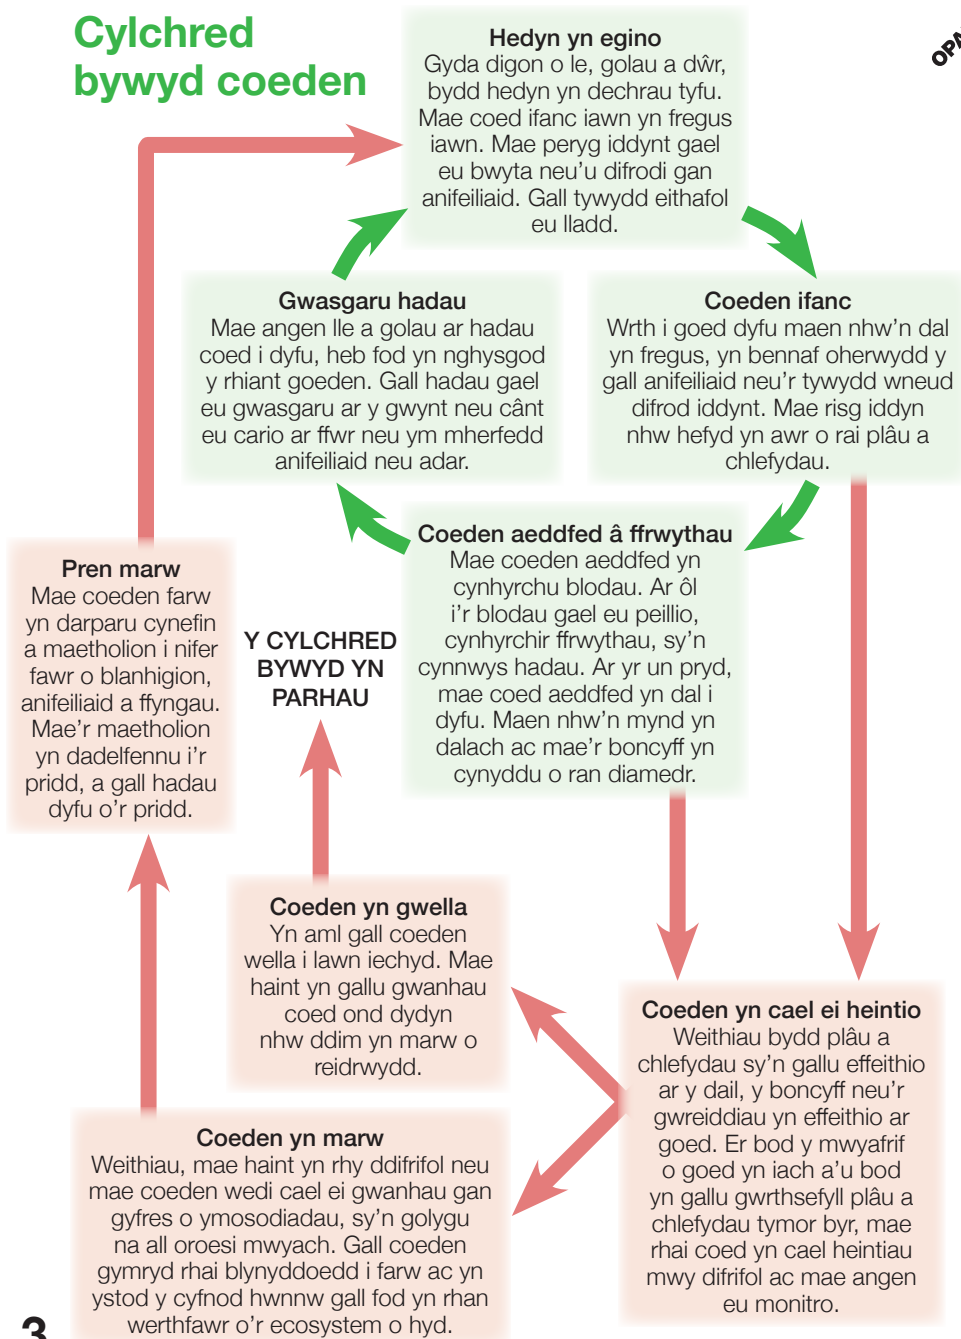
Cylchred bywyd coeden

OPA

Hedyn yn egino
Gyda digon o le, golau a dŵr, bydd hedyn yn dechrau tyfu. Mae coed ifanc iawn yn fregus iawn. Mae peryg iddynt gael eu bwyta neu'u difrodi gan anifeiliaid. Gall tywydd eithafol eu lladd.

Gwasgaru hadau
Mae angen lle a golau ar hadau coed i dyfu, heb fod yn nghysgod y rhiant goeden. Gall hadau gael eu gwasgaru ar y gwynt neu cânt eu cario ar ffwr neu ym mherfedd anifeiliaid neu adar.

Coeden ifanc
Wrth i goed dyfu maen nhw'n dal yn fregus, yn bennaf oherwydd y gall anifeiliaid neu'r tywydd wneud difrod iddynt. Mae risg iddyn nhw hefyd yn awr o rai plâu a chlefydau.

Pren marw
Mae coeden farw yn darparu cynefin a maetholion i nifer fawr o blanhigion, anifeiliaid a ffyngau. Mae'r maetholion yn dadelfennu i'r pridd, a gall hadau dyfu o'r pridd.

Y CYLCHRED BYWYD YN PARHAU

Coeden aeddfed â ffrwythau
Mae coeden aeddfed yn cynhyrchu blodau. Ar ôl i'r blodau gael eu peillio, cynhyrchir ffrwythau, sy'n cynnwys hadau. Ar yr un pryd, mae coed aeddfed yn dal i dyfu. Maen nhw'n mynd yn dalach ac mae'r boncyff yn cynyddu o ran diamedr.

Coeden yn gwella
Yn aml gall coeden wella i lawn iechyd. Mae haint yn gallu gwanhau coed ond dydyn nhw ddim yn marw o reidrwydd.

Coeden yn cael ei heintio
Weithiau bydd plâu a chlefydau sy'n gallu effeithio ar y dail, y boncyff neu'r gwreiddiau yn effeithio ar goed. Er bod y mwyafrif o goed yn iach a'u bod yn gallu gwrthsefyll plâu a chlefydau tymor byr, mae rhai coed yn cael heintiau mwy difrifol ac mae angen eu monitro.

Coeden yn marw
Weithiau, mae haint yn rhy ddifrifol neu mae coeden wedi cael ei gwanhau gan gyfres o ymosodiadau, sy'n golygu na all oroesi mwyach. Gall coeden gymryd rhai blynyddoedd i farw ac yn ystod y cyfnod hwnnw gall fod yn rhan werthfawr o'r ecosystem o hyd.

3